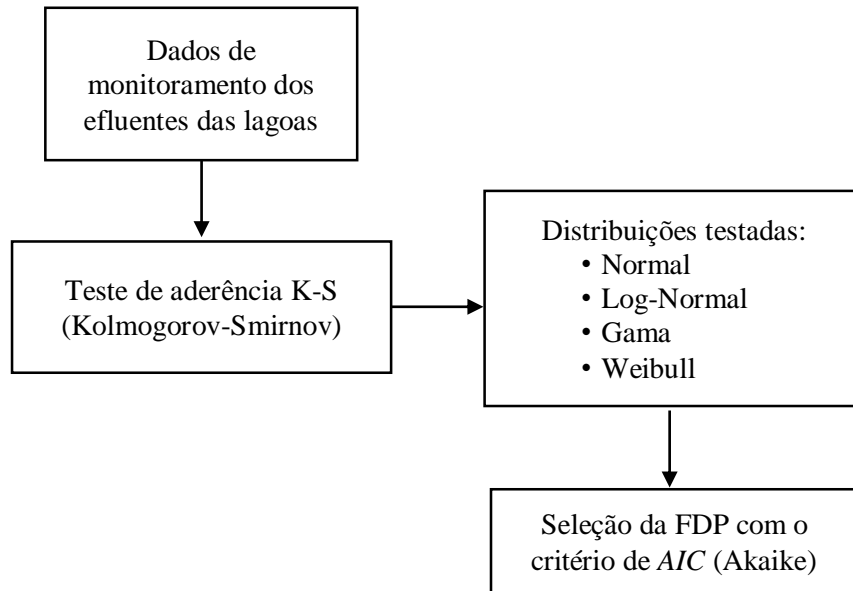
Dados de monitoramento dos efluentes das lagoas

Teste de aderência K-S (Kolmogorov-Smirnov)

Distribuições testadas:
• Normal
• Log-Normal
• Gama
• Weibull

Seleção da FDP com o critério de *AIC* (Akaike)